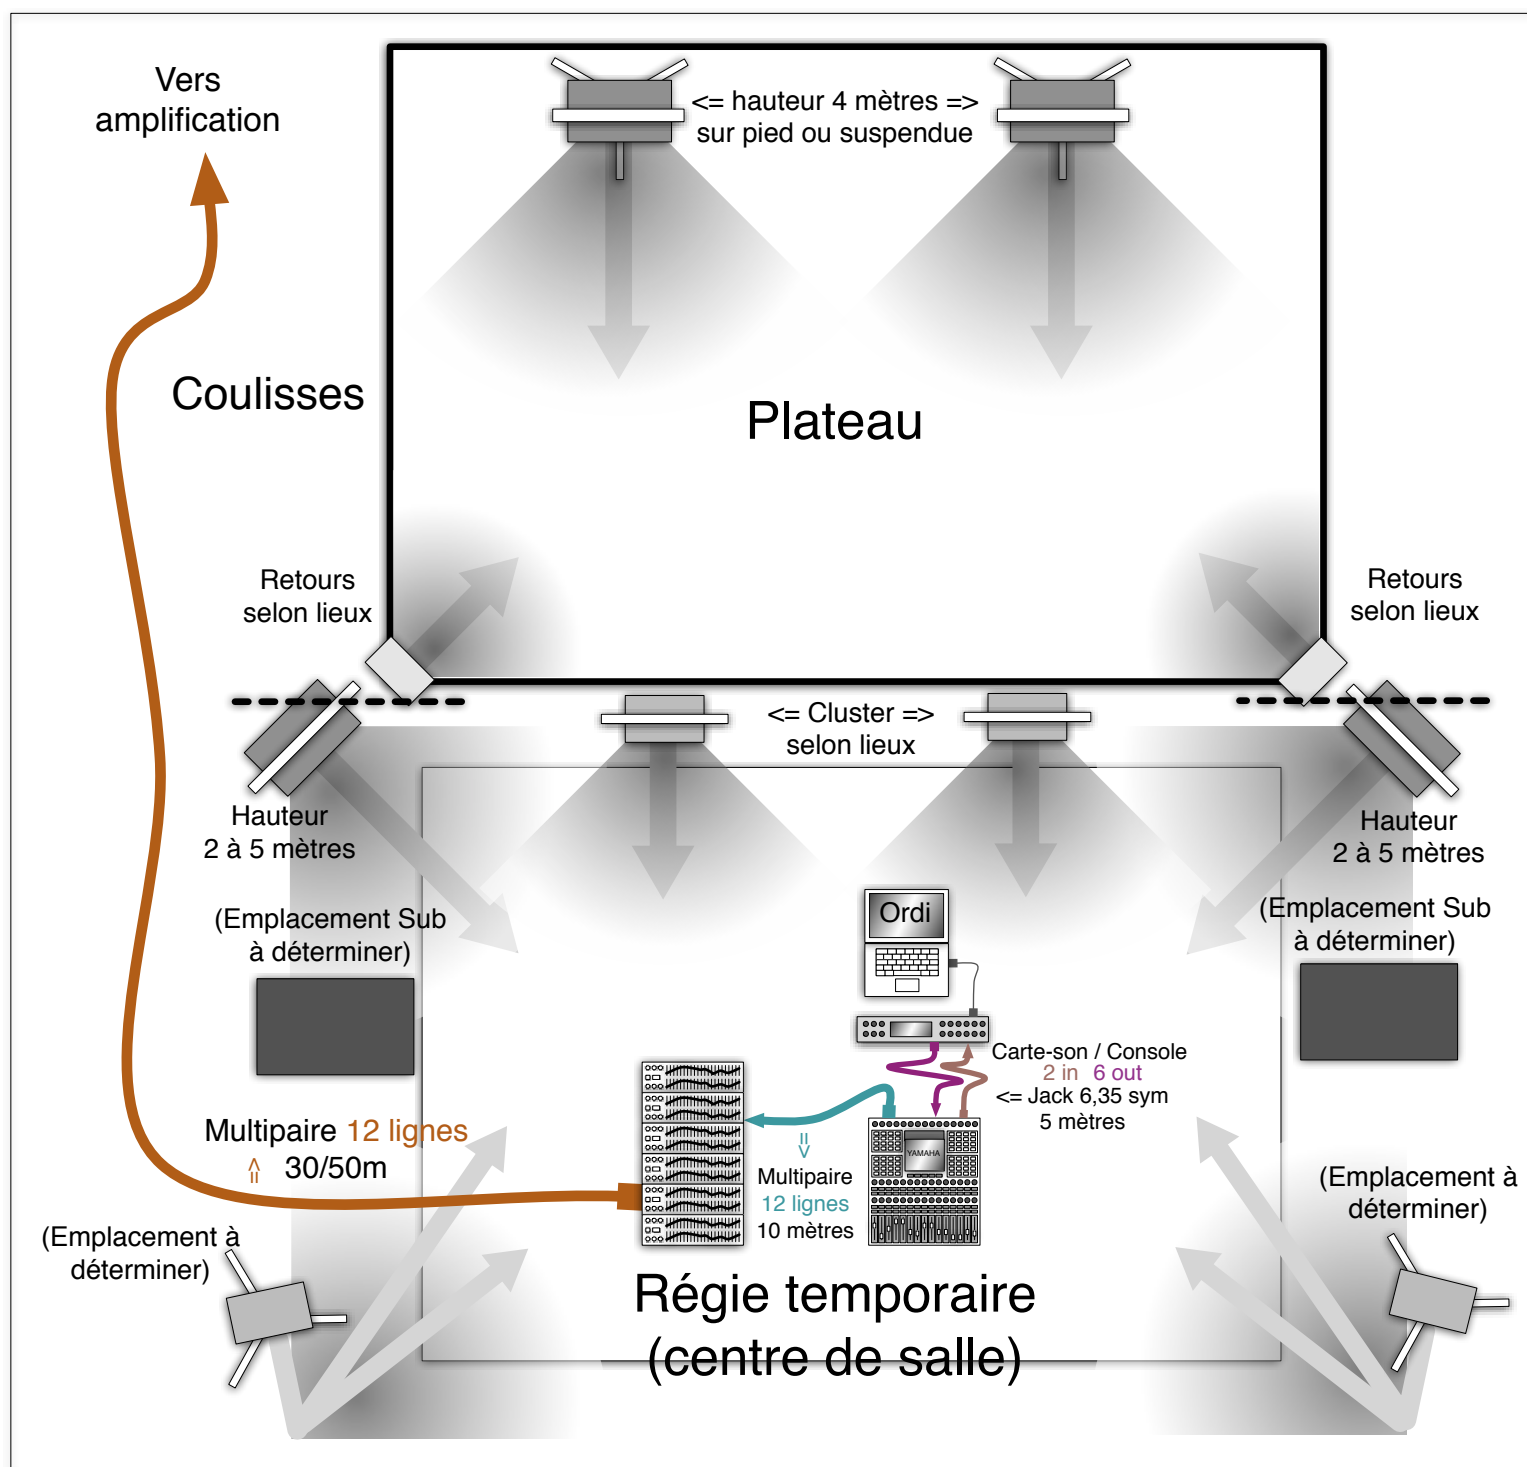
Vers amplification

<= hauteur 4 mètres =>
sur pied ou suspendue

Coulisses

Plateau

Retours selon lieux

Retours selon lieux

<= Cluster =>
selon lieux

Hauteur
2 à 5 mètres

Hauteur
2 à 5 mètres

(Emplacement Sub à déterminer)

(Emplacement Sub à déterminer)

Ordi

Carte-son / Console
2 in 6 out
<= Jack 6,35 sym
5 mètres

YAMAHA

Multipaire 12 lignes
⇑ 30/50m

Multipaire
12 lignes
10 mètres

(Emplacement à déterminer)

(Emplacement à déterminer)

Régie temporaire
(centre de salle)